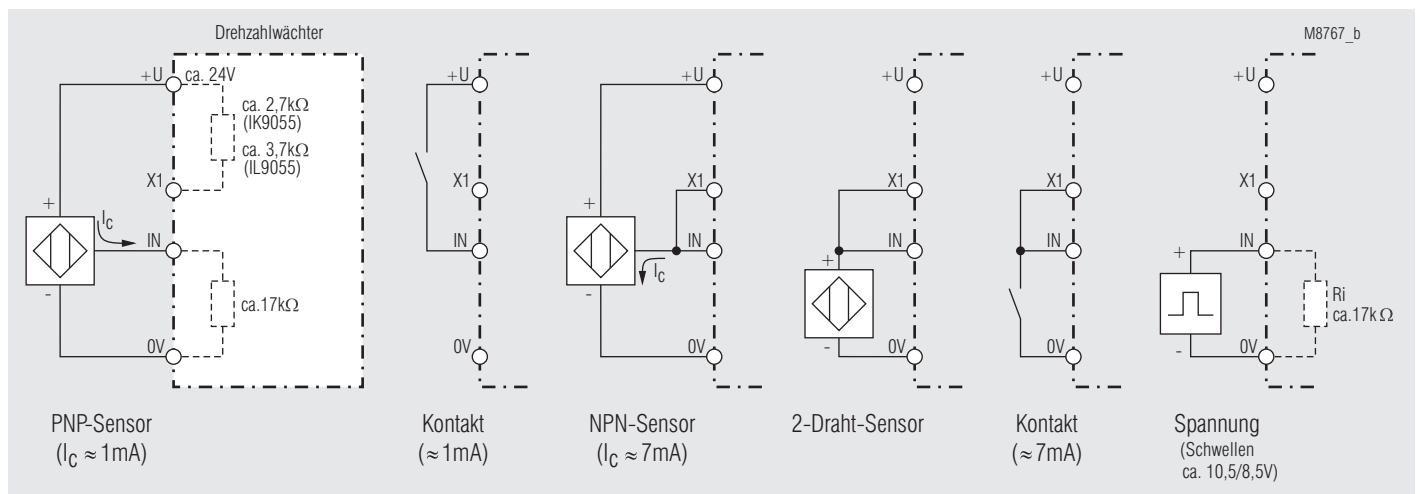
Drehzahlwächter

M8767_b

+U ca. 24V
ca. 2,7k$\Omega$ (IK9055)
ca. 3,7k$\Omega$ (IL9055)
X1
+
$I_C$
IN
-
ca.17k$\Omega$
0V

PNP-Sensor ($I_C \approx 1mA$)

+U
X1
IN
0V

Kontakt ($\approx 1mA$)

+U
X1
+
IN
$I_C$
-
0V

NPN-Sensor ($I_C \approx 7mA$)

+U
X1
IN
+
-
0V

2-Draht-Sensor

+U
X1
IN
0V

Kontakt ($\approx 7mA$)

+U
X1
IN
+
-
0V
Ri ca.17k$\Omega$

Spannung (Schwellen ca. 10,5/8,5V)